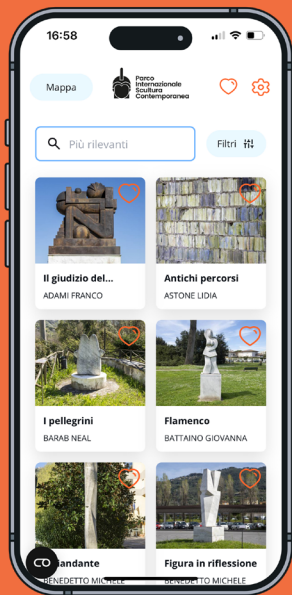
16:58

Mappa

Parco Internazionale Scultura Contemporanea

Più rilevanti

Filtri

Il giudizio del...
ADAMI FRANCO

Antichi percorsi
ASTONE LIDIA

I pellegrini
BARAB NEAL

Flamenco
BATTAINO GIOVANNA

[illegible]andante
BENEDETTO MICHELE

Figura in riflessione
BENEDETTO MICHELE

CO